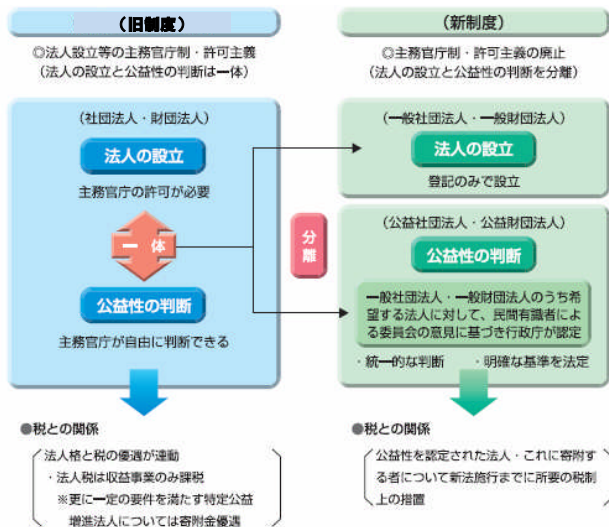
（旧制度）

◎法人設立等の主務官庁制・許可主義
（法人の設立と公益性の判断は一体）

（社団法人・財団法人）

法人の設立

主務官庁の許可が必要

一体

公益性の判断

主務官庁が自由に判断できる

●税との関係

法人格と税の優遇が連動
・法人税は収益事業のみ課税
※更に一定の要件を満たす特定公益増進法人については寄附金優遇

分離

（新制度）

◎主務官庁制・許可主義の廃止
（法人の設立と公益性の判断を分離）

（一般社団法人・一般財団法人）

法人の設立

登記のみで設立

（公益社団法人・公益財団法人）

公益性の判断

一般社団法人・一般財団法人のうち希望する法人に対して、民間有識者による委員会の意見に基づき行政庁が認定

・統一的な判断　・明確な基準を法定

●税との関係

公益性を認定された法人・これに寄附する者について新法施行までに所要の税制上の措置